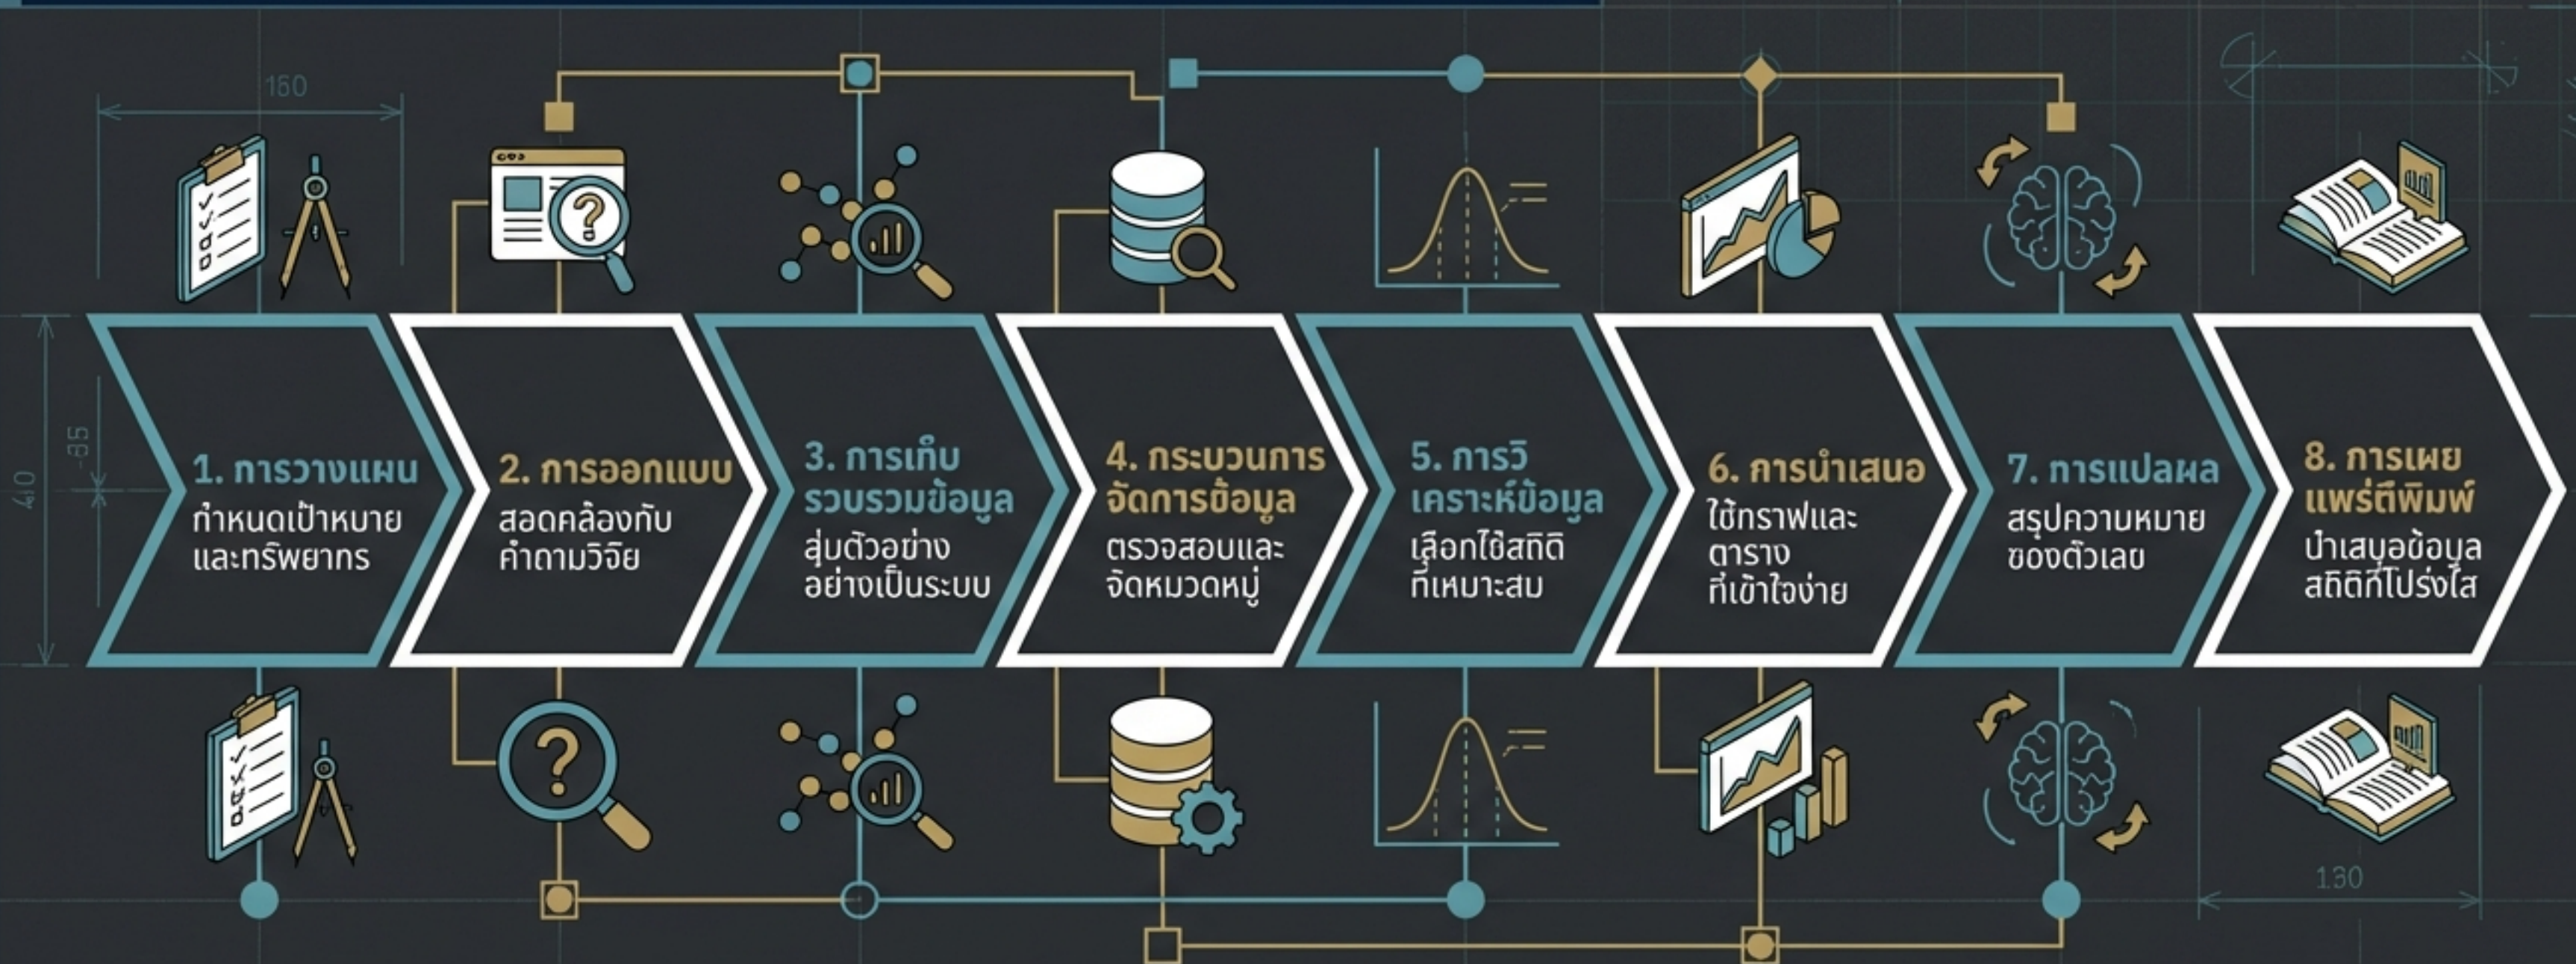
160

40

35

1. การวางแผน
กำหนดเป้าหมายและทรัพยากร

2. การออกแบบ
สอดคล้องกับคำถามวิจัย

3. การเก็บรวบรวมข้อมูล
สุ่มตัวอย่างอย่างเป็นระบบ

4. กระบวนการจัดการข้อมูล
ตรวจสอบและจัดหมวดหมู่

5. การวิเคราะห์ข้อมูล
เลือกใช้สถิติที่เหมาะสม

6. การนำเสนอ
ใช้กราฟและตาราง ที่เข้าใจง่าย

7. การแปลผล
สรุปความหมายของตัวเลข

8. การเผยแพร่ตีพิมพ์
นำเสนอข้อมูลสถิติที่โปร่งใส

130